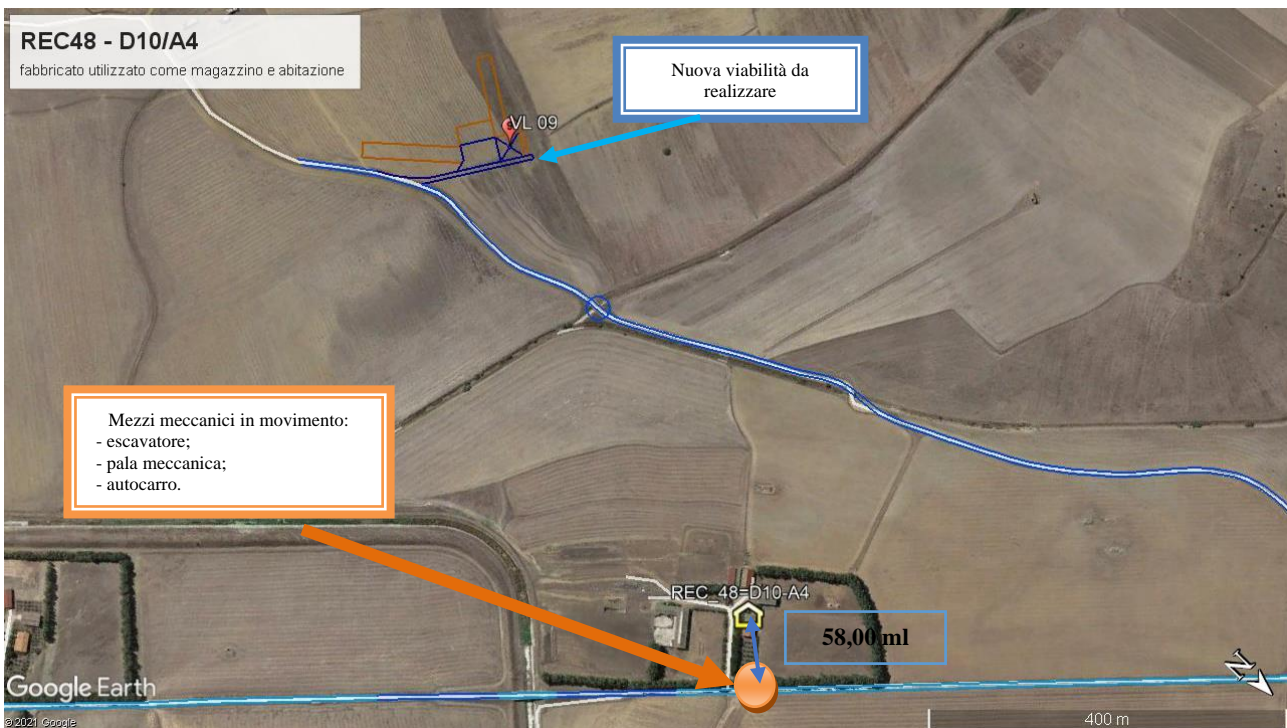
REC48 - D10/A4
fabbricato utilizzato come magazzino e abitazione

Nuova viabilità da realizzare

VL 09

Mezzi meccanici in movimento:
- escavatore;
- pala meccanica;
- autocarro.

REC_48=D10-A4

58,00 ml

Google Earth

© 2021 Google

400 m

N